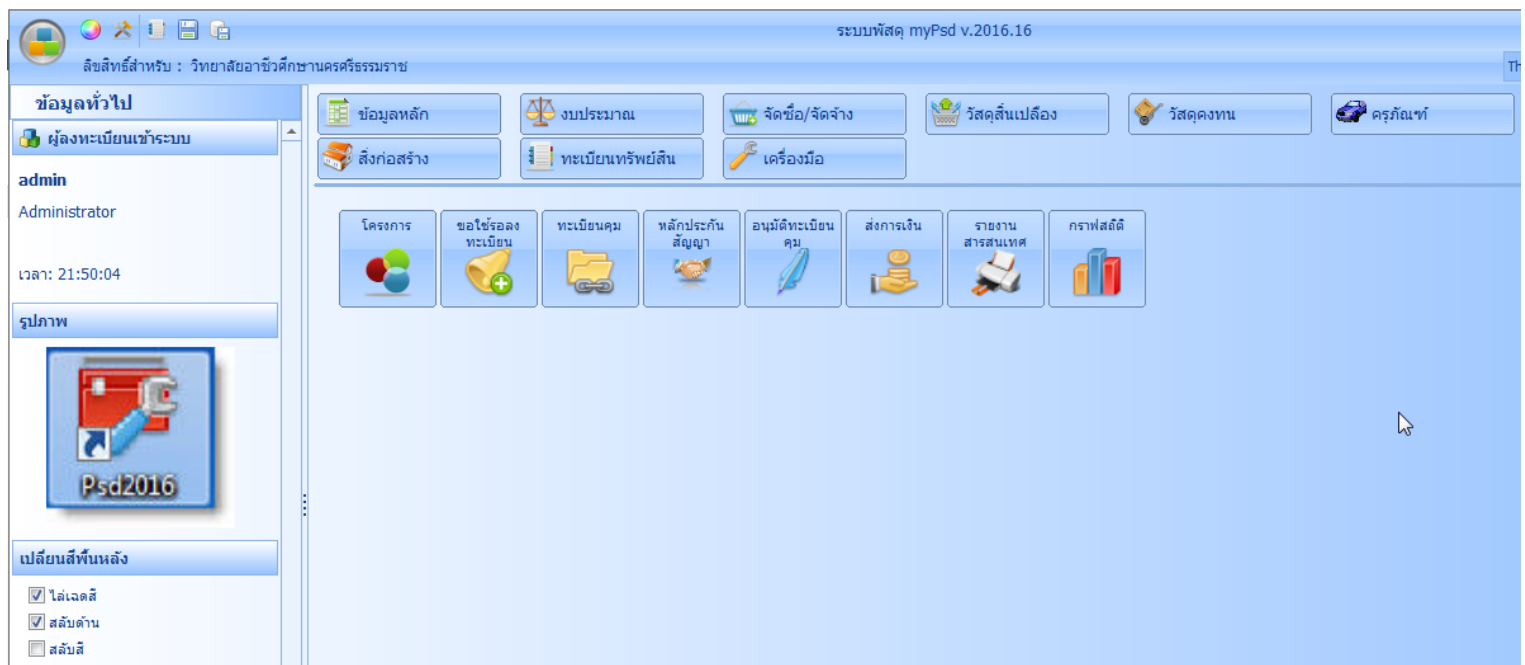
ระบบพัสดุ myPsd v.2016.16

ลิขสิทธิ์สำหรับ : วิทยาลัยอาชีวศึกษานครศรีธรรมราช

Th

ข้อมูลทั่วไป

ผู้ลงทะเบียนเข้าระบบ

admin

Administrator

เวลา: 21:50:04

รูปภาพ

Psd2016

เปลี่ยนสีพื้นหลัง

☑ ไล่เฉดสี
☑ สลับด้าน
☐ สลับสี

ข้อมูลหลัก
งบประมาณ
จัดซื้อ/จัดจ้าง
วัสดุสิ้นเปลือง
วัสดุคงทน
ครุภัณฑ์
สิ่งก่อสร้าง
ทะเบียนทรัพย์สิน
เครื่องมือ

โครงการ
ขอใช้รอลงทะเบียน
ทะเบียนคุม
หลักประกันสัญญา
อนุมัติทะเบียนคุม
ส่งการเงิน
รายงานสารสนเทศ
กราฟสถิติ